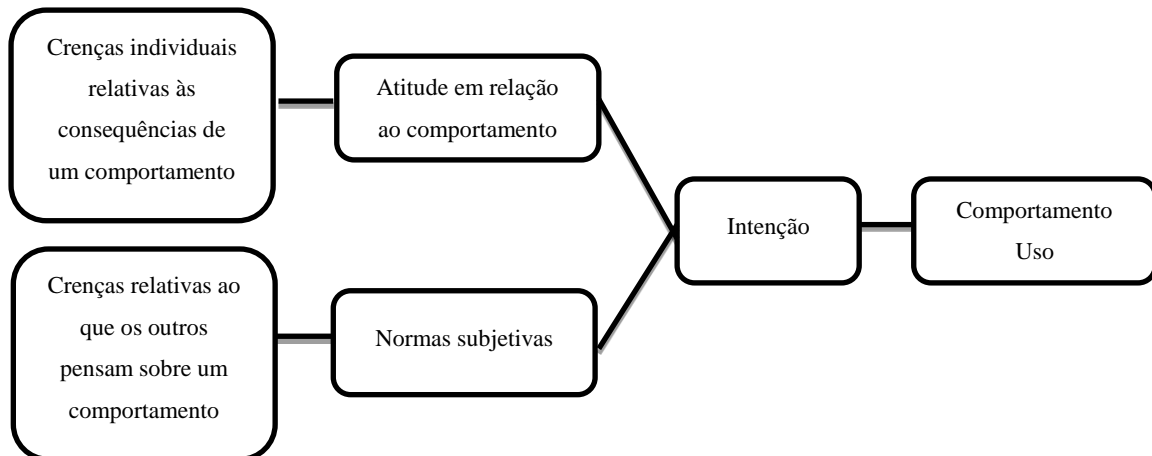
Crenças individuais relativas às consequências de um comportamento

Atitude em relação ao comportamento

Crenças relativas ao que os outros pensam sobre um comportamento

Normas subjetivas

Intenção

Comportamento Uso